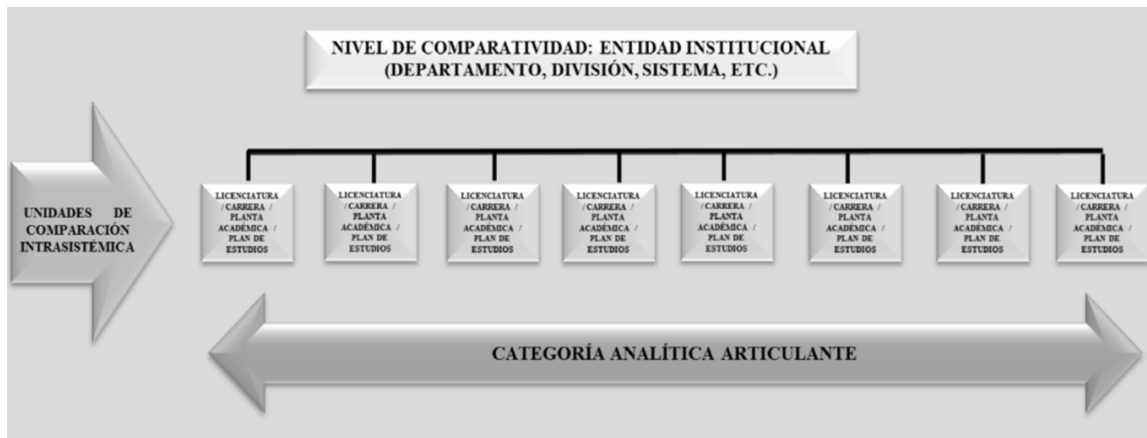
NIVEL DE COMPARATIVIDAD: ENTIDAD INSTITUCIONAL (DEPARTAMENTO, DIVISIÓN, SISTEMA, ETC.)

UNIDADES DE COMPARACIÓN INTRASISTÉMICA

LICENCIATURA / CARRERA / PLANTA ACADÉMICA / PLAN DE ESTUDIOS

LICENCIATURA / CARRERA / PLANTA ACADÉMICA / PLAN DE ESTUDIOS

LICENCIATURA / CARRERA / PLANTA ACADÉMICA / PLAN DE ESTUDIOS

LICENCIATURA / CARRERA / PLANTA ACADÉMICA / PLAN DE ESTUDIOS

LICENCIATURA / CARRERA / PLANTA ACADÉMICA / PLAN DE ESTUDIOS

LICENCIATURA / CARRERA / PLANTA ACADÉMICA / PLAN DE ESTUDIOS

LICENCIATURA / CARRERA / PLANTA ACADÉMICA / PLAN DE ESTUDIOS

LICENCIATURA / CARRERA / PLANTA ACADÉMICA / PLAN DE ESTUDIOS

CATEGORÍA ANALÍTICA ARTICULANTE